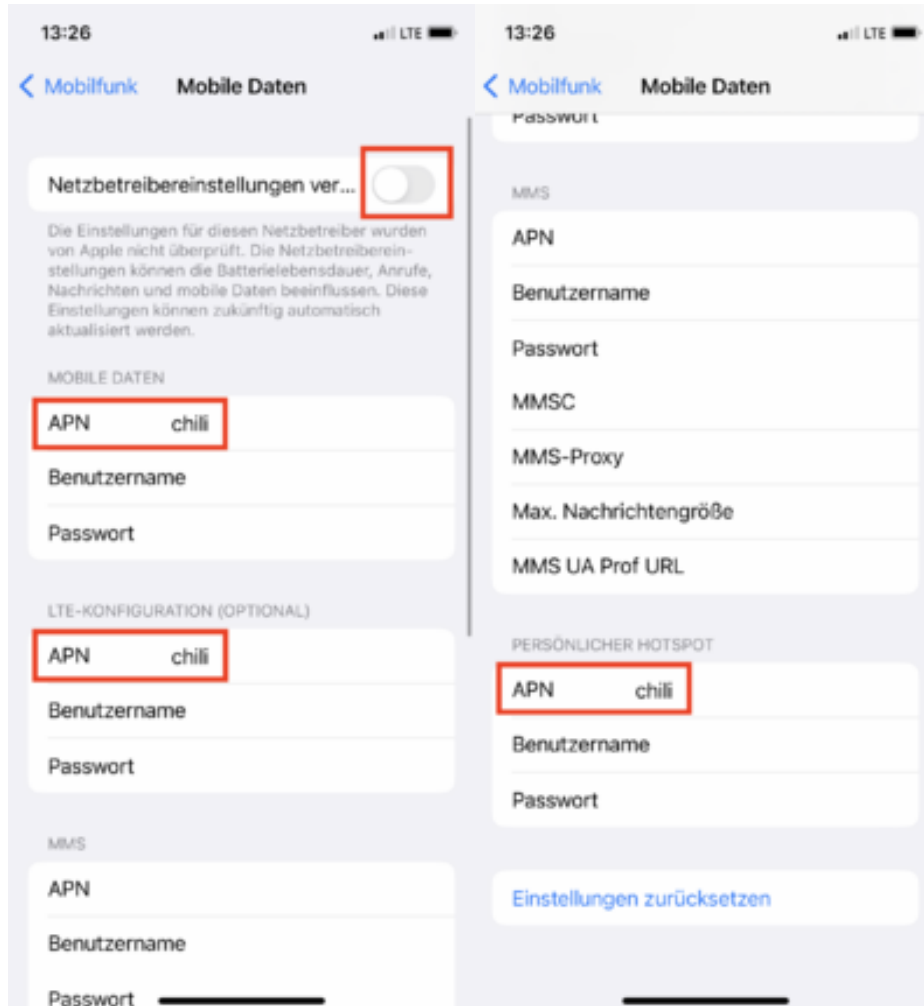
13:26

LTE

< Mobilfunk Mobile Daten

Netzbetreibereinstellungen ver...

Die Einstellungen für diesen Netzbetreiber wurden von Apple nicht überprüft. Die Netzbetreibereinstellungen können die Batterielebensdauer, Anrufe, Nachrichten und mobile Daten beeinflussen. Diese Einstellungen können zukünftig automatisch aktualisiert werden.

MOBILE DATEN

APN chili

Benutzername

Passwort

LTE-KONFIGURATION (OPTIONAL)

APN chili

Benutzername

Passwort

MMS

APN

Benutzername

Passwort

13:26

LTE

< Mobilfunk Mobile Daten

Passwort

MMS

APN

Benutzername

Passwort

MMSC

MMS-Proxy

Max. Nachrichtengröße

MMS UA Prof URL

PERSÖNLICHER HOTSPOT

APN chili

Benutzername

Passwort

Einstellungen zurücksetzen